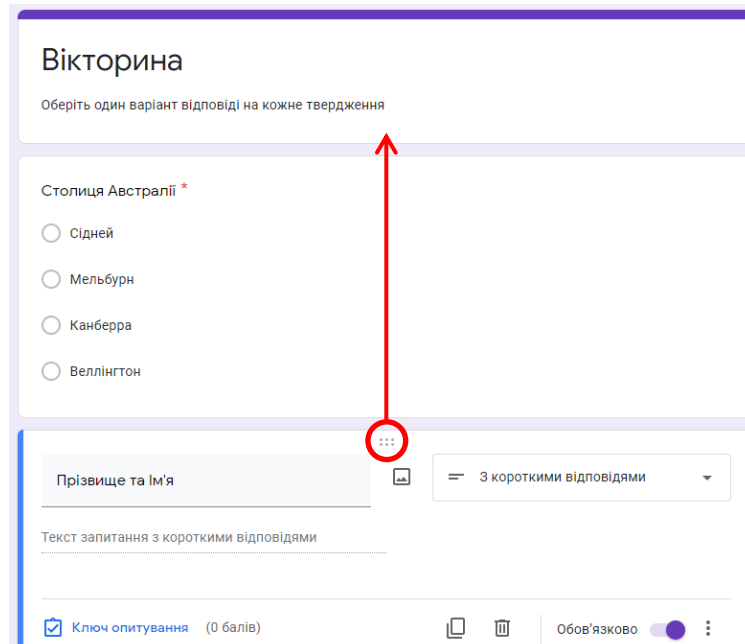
Вікторина

Оберіть один варіант відповіді на кожне твердження

Столиця Австралії *

Сідней

Мельбурн

Канберра

Веллінгтон

Прізвище та Ім'я

З короткими відповідями

Текст запитання з короткими відповідями

Ключ опитування (0 балів)

Обов'язково